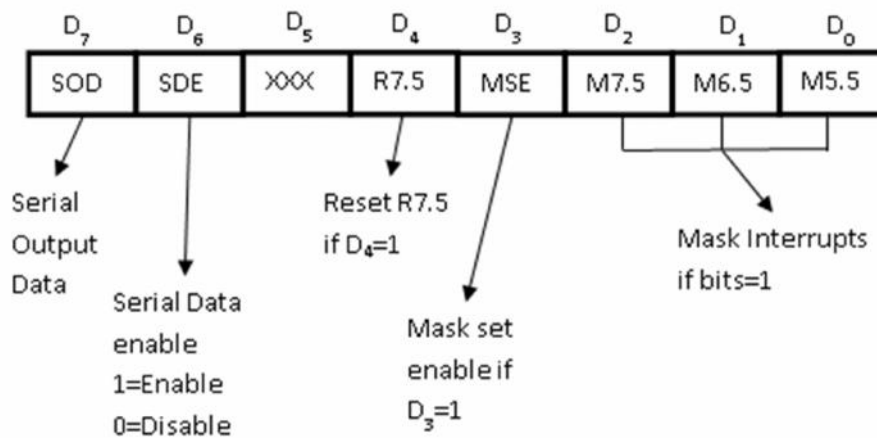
$D_7$ $D_6$ $D_5$ $D_4$ $D_3$ $D_2$ $D_1$ $D_0$

| SOD | SDE | XXX | R7.5 | MSE | M7.5 | M6.5 | M5.5 |
|---|---|---|---|---|---|---|---|

Serial Output Data

Serial Data enable 1=Enable 0=Disable

Reset R7.5 if $D_4$=1

Mask set enable if $D_3$=1

Mask Interrupts if bits=1